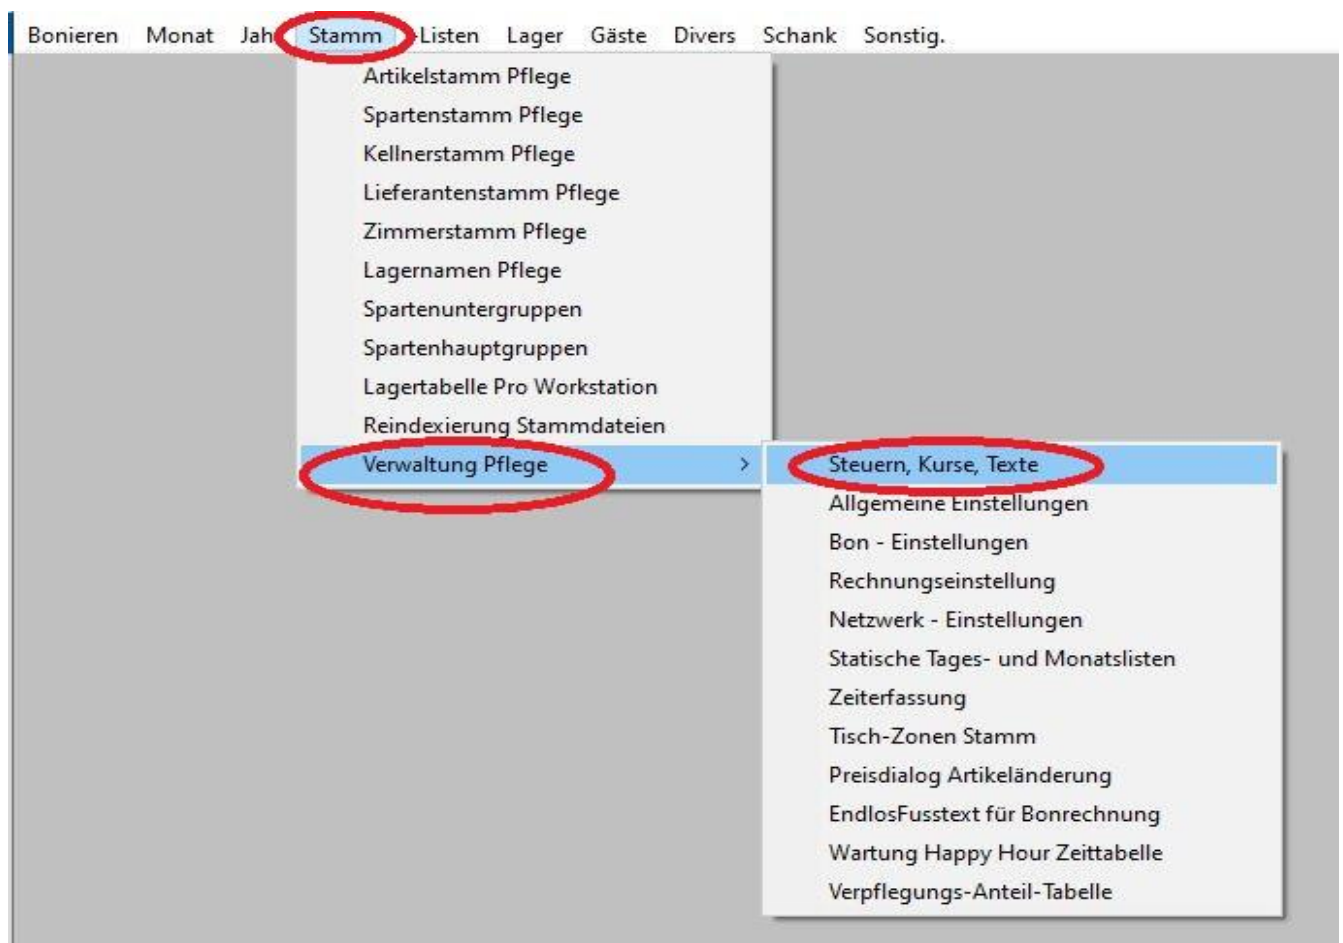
Bonieren Monat Jah Stamm Listen Lager Gäste Divers Schank Sonstig.

Artikelstamm Pflege
Spartenstamm Pflege
Kellnerstamm Pflege
Lieferantenstamm Pflege
Zimmerstamm Pflege
Lagernamen Pflege
Spartenuntergruppen
Spartenhauptgruppen
Lagertabelle Pro Workstation
Reindexierung Stammdateien
Verwaltung Pflege >

Steuern, Kurse, Texte
Allgemeine Einstellungen
Bon - Einstellungen
Rechnungseinstellung
Netzwerk - Einstellungen
Statische Tages- und Monatslisten
Zeiterfassung
Tisch-Zonen Stamm
Preisdialog Artikeländerung
EndlosFusstext für Bonrechnung
Wartung Happy Hour Zeittabelle
Verpflegungs-Anteil-Tabelle